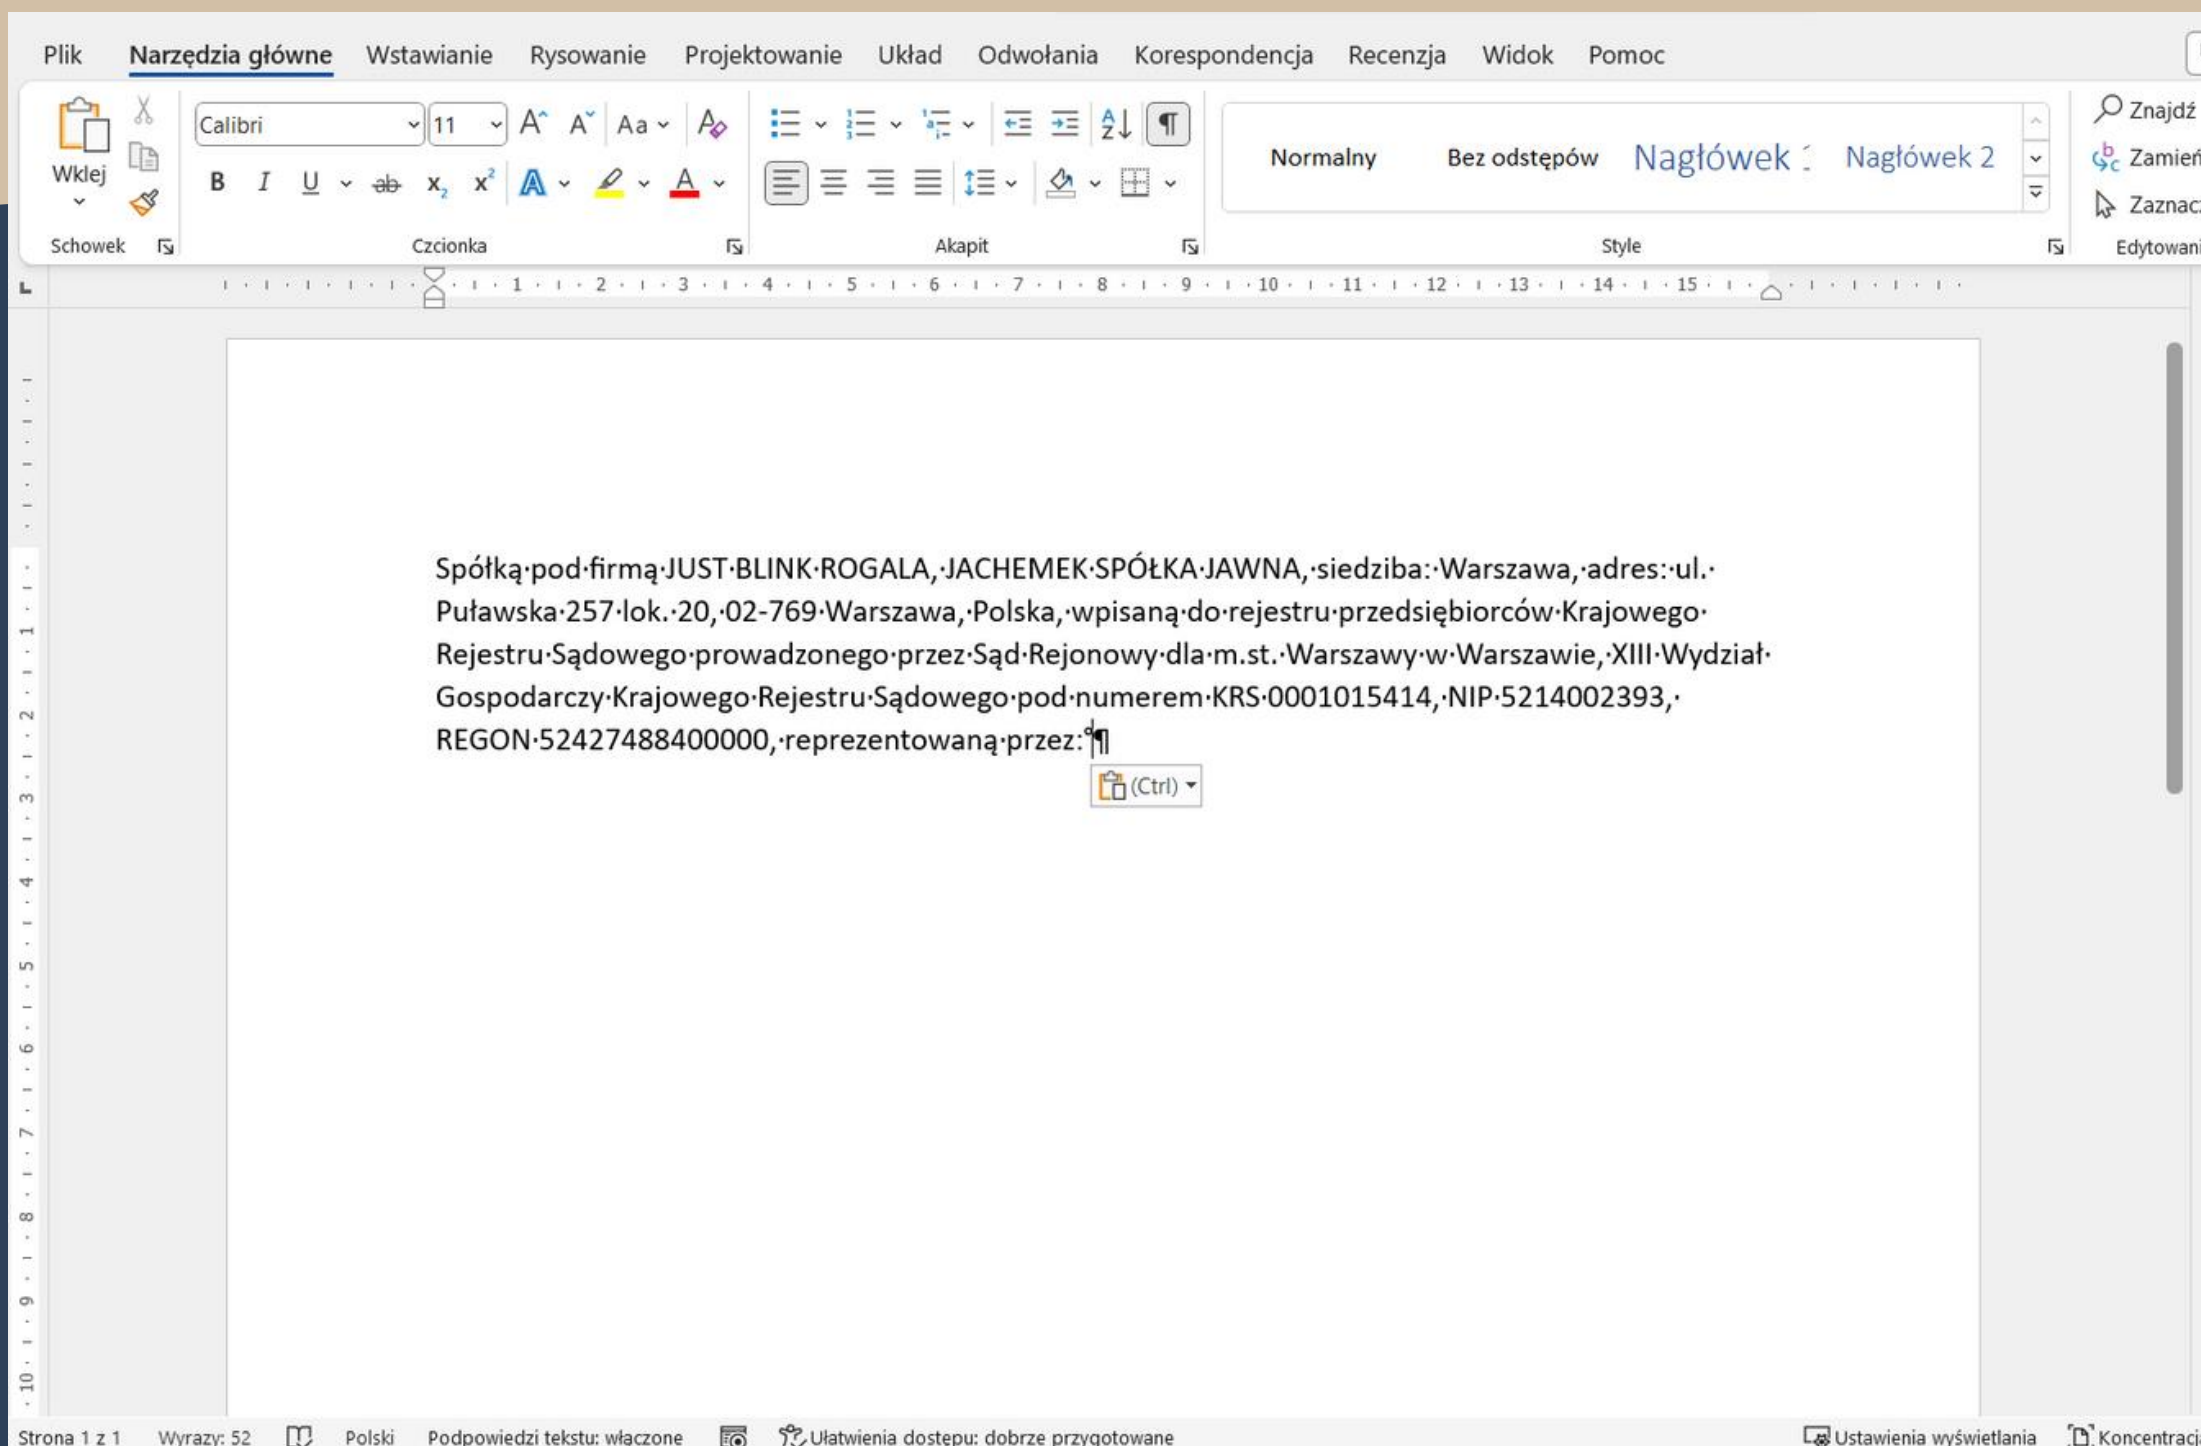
Plik Narzędzia główne Wstawianie Rysowanie Projektowanie Układ Odwołania Korespondencja Recenzja Widok Pomoc

Wklej
Schowek

Calibri 11
B I U ab $x_2$ $x^2$
Czcionka

Akapit

Normalny Bez odstępów Nagłówek 1 Nagłówek 2
Style

Znajdź
Zamień
Zaznacz
Edytowanie

Spółką·pod·firmą·JUST·BLINK·ROGALA,·JACHEMEK·SPÓŁKA·JAWNA,·siedziba:·Warszawa,·adres:·ul.·Puławska·257·lok.·20,·02-769·Warszawa,·Polska,·wpisaną·do·rejestru·przedsiębiorców·Krajowego·Rejestru·Sądowego·prowadzonego·przez·Sąd·Rejonowy·dla·m.st.·Warszawy·w·Warszawie,·XIII·Wydział·Gospodarczy·Krajowego·Rejestru·Sądowego·pod·numerem·KRS·0001015414,·NIP·5214002393,·REGON·52427488400000,·reprezentowaną·przez:·¶

(Ctrl)

Strona 1 z 1 Wyrazy: 52 Polski Podpowiedzi tekstu: włączone Ułatwienia dostępu: dobrze przygotowane Ustawienia wyświetlania Koncentracja